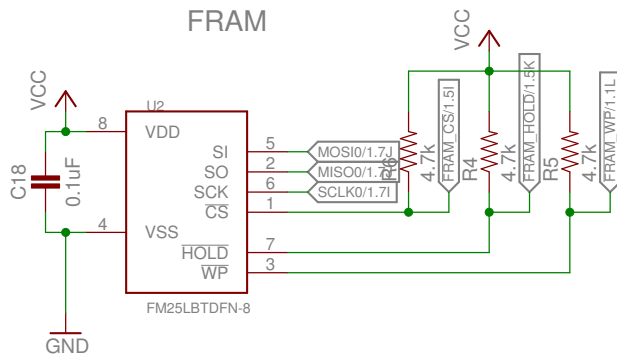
FRAM

VCC

VCC

U2

8 VDD

C18
0.1uF

SI 5
SO 2
SCK 6
$\overline{CS}$ 1

MOSI0/1.7J
MISO0/1.7
SCLK0/1.7I

4 VSS

$\overline{HOLD}$ 7
$\overline{WP}$ 3

FM25LBTDFN-8

GND

R6
4.7k
FRAM_CS/1.5I

R4
4.7k
FRAM_HOLD/1.5K

R5
4.7k
FRAM_WP/1.1L